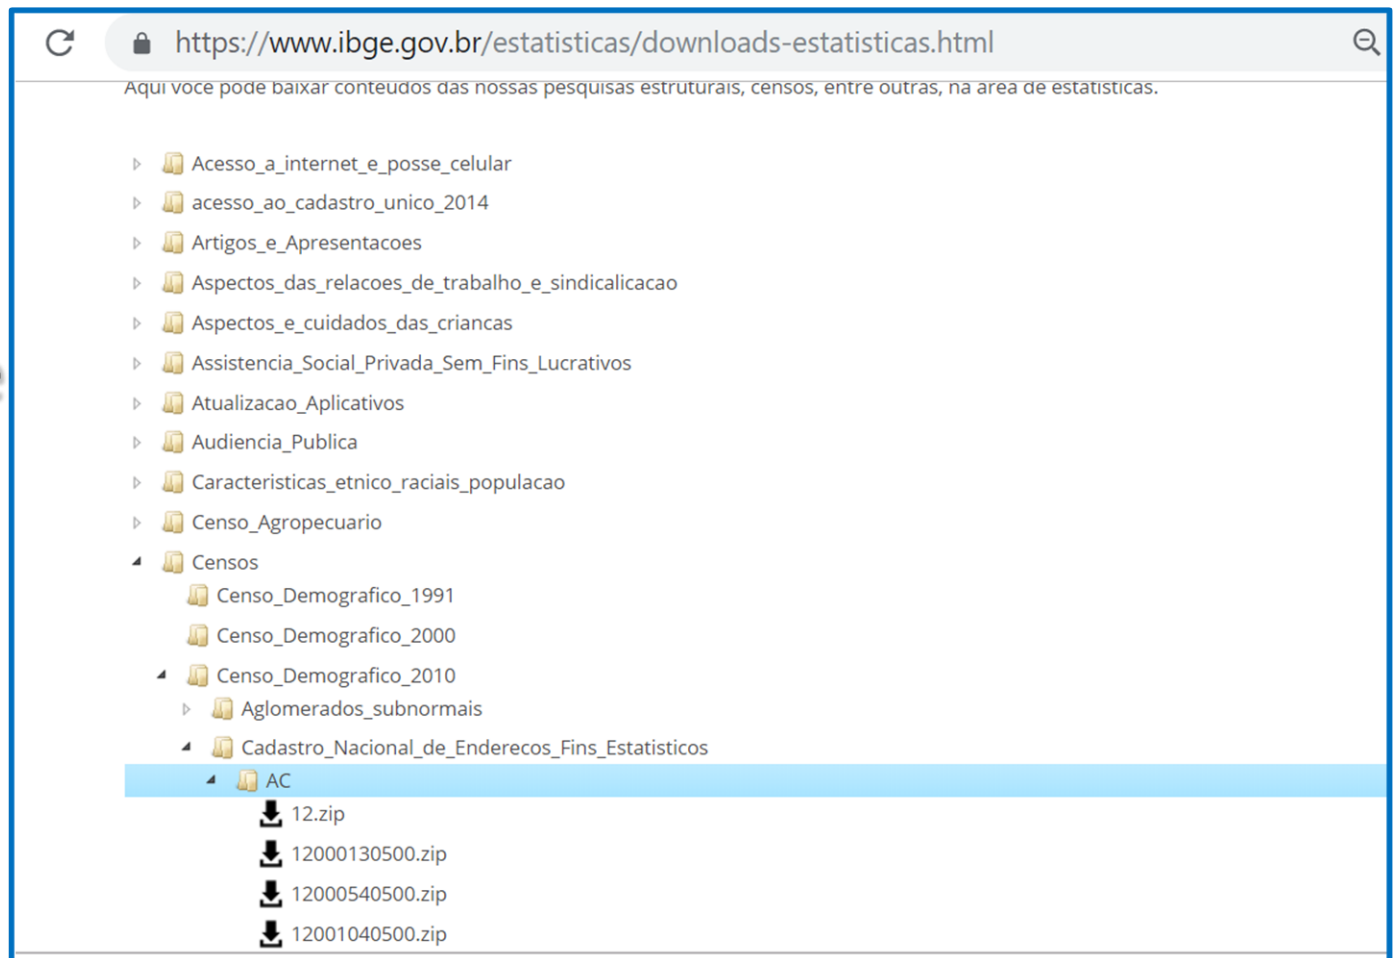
https://www.ibge.gov.br/estatisticas/downloads-estatisticas.html

Aqui você pode baixar conteúdos das nossas pesquisas estruturais, censos, entre outras, na área de estatísticas.

Acesso_a_internet_e_posse_celular
acesso_ao_cadastro_unico_2014
Artigos_e_Apresentacoes
Aspectos_das_relacoes_de_trabalho_e_sindicalicacao
Aspectos_e_cuidados_das_criancas
Assistencia_Social_Privada_Sem_Fins_Lucrativos
Atualizacao_Aplicativos
Audiencia_Publica
Caracteristicas_etnico_raciais_populacao
Censo_Agropecuario
Censos
Censo_Demografico_1991
Censo_Demografico_2000
Censo_Demografico_2010
Aglomerados_subnormais
Cadastro_Nacional_de_Enderecos_Fins_Estatisticos
AC
12.zip
12000130500.zip
12000540500.zip
12001040500.zip